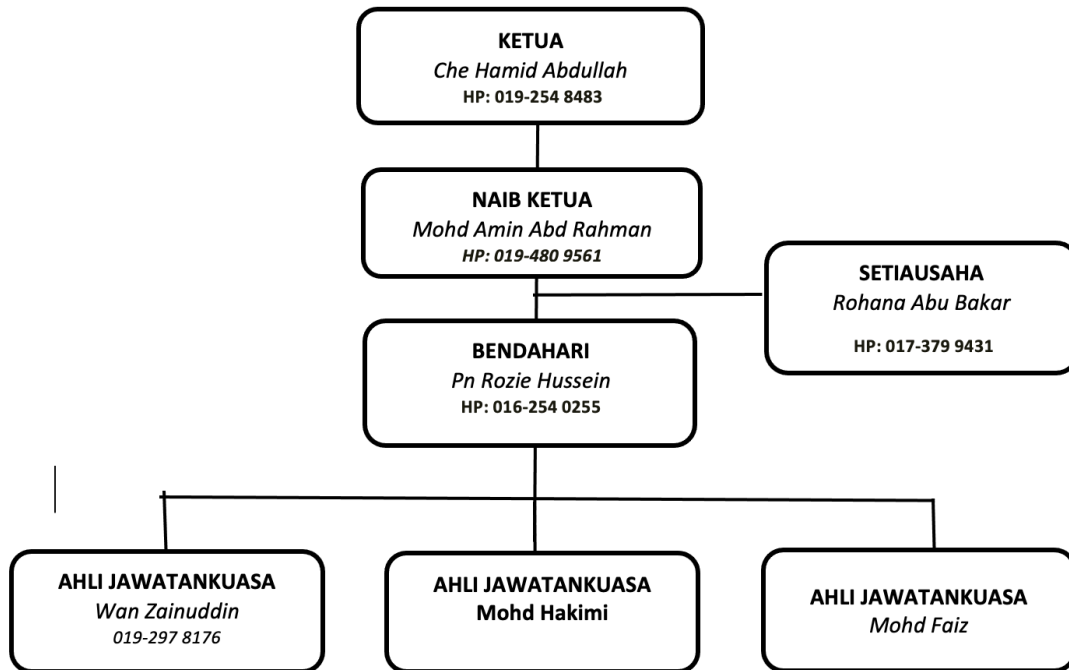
KETUA
Che Hamid Abdullah
HP: 019-254 8483

NAIB KETUA
Mohd Amin Abd Rahman
HP: 019-480 9561

SETIAUSAHA
Rohana Abu Bakar
HP: 017-379 9431

BENDAHARI
Pn Rozie Hussein
HP: 016-254 0255

AHLI JAWATANKUASA
Wan Zainuddin
019-297 8176

AHLI JAWATANKUASA
Mohd Hakimi

AHLI JAWATANKUASA
Mohd Faiz